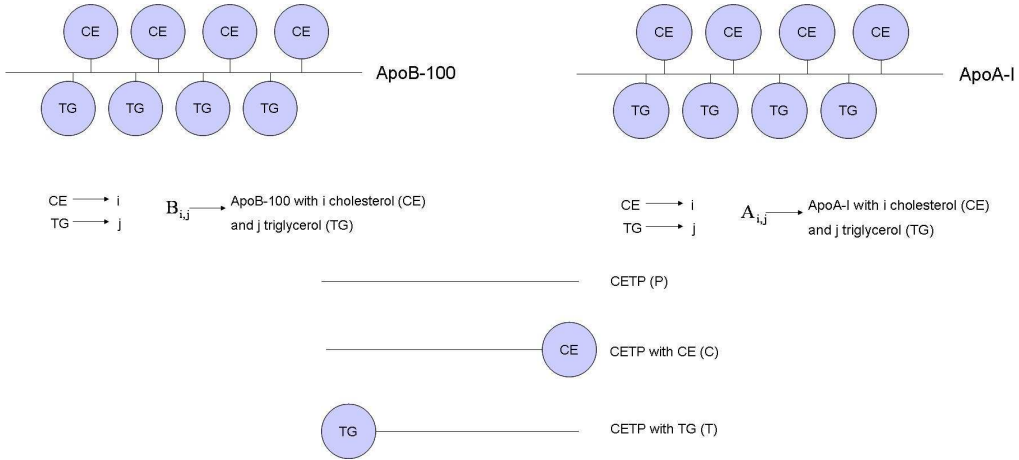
CE CE CE CE

ApoB-100

TG TG TG TG

CE CE CE CE

ApoA-I

TG TG TG TG

CE → i
TG → j

$B_{i,j}$ → ApoB-100 with i cholesterol (CE) and j triglycerol (TG)

CE → i
TG → j

$A_{i,j}$ → ApoA-I with i cholesterol (CE) and j triglycerol (TG)

CETP (P)

CE

CETP with CE (C)

TG

CETP with TG (T)